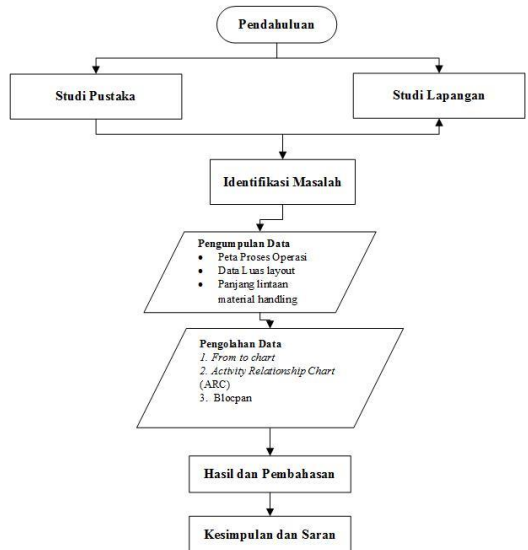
Pendahuluan

Studi Pustaka

Studi Lapangan

Identifikasi Masalah

Pengumpulan Data
- Peta Proses Operasi
- Data Luas layout
- Panjang lintaan material handling

Pengolahan Data
1. From to chart
2. Activity Relationship Chart (ARC)
3. Blocpan

Hasil dan Pembahasan

Kesimpulan dan Saran